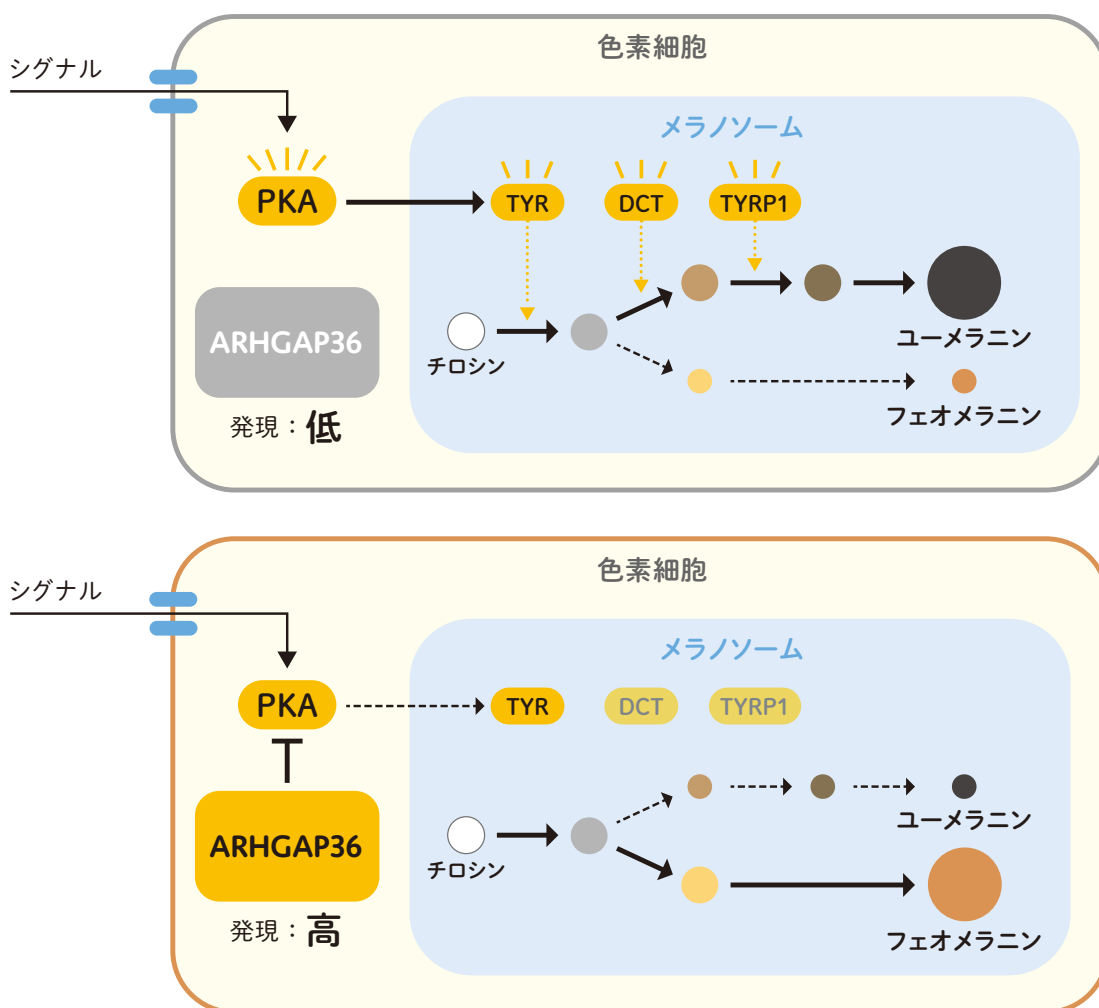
シグナル

色素細胞

メラノソーム

PKA

TYR

DCT

TYRP1

ARHGAP36

発現：低

チロシン

ユーメラニン

フェオメラニン

シグナル

色素細胞

メラノソーム

PKA

TYR

DCT

TYRP1

ARHGAP36

発現：高

チロシン

ユーメラニン

フェオメラニン